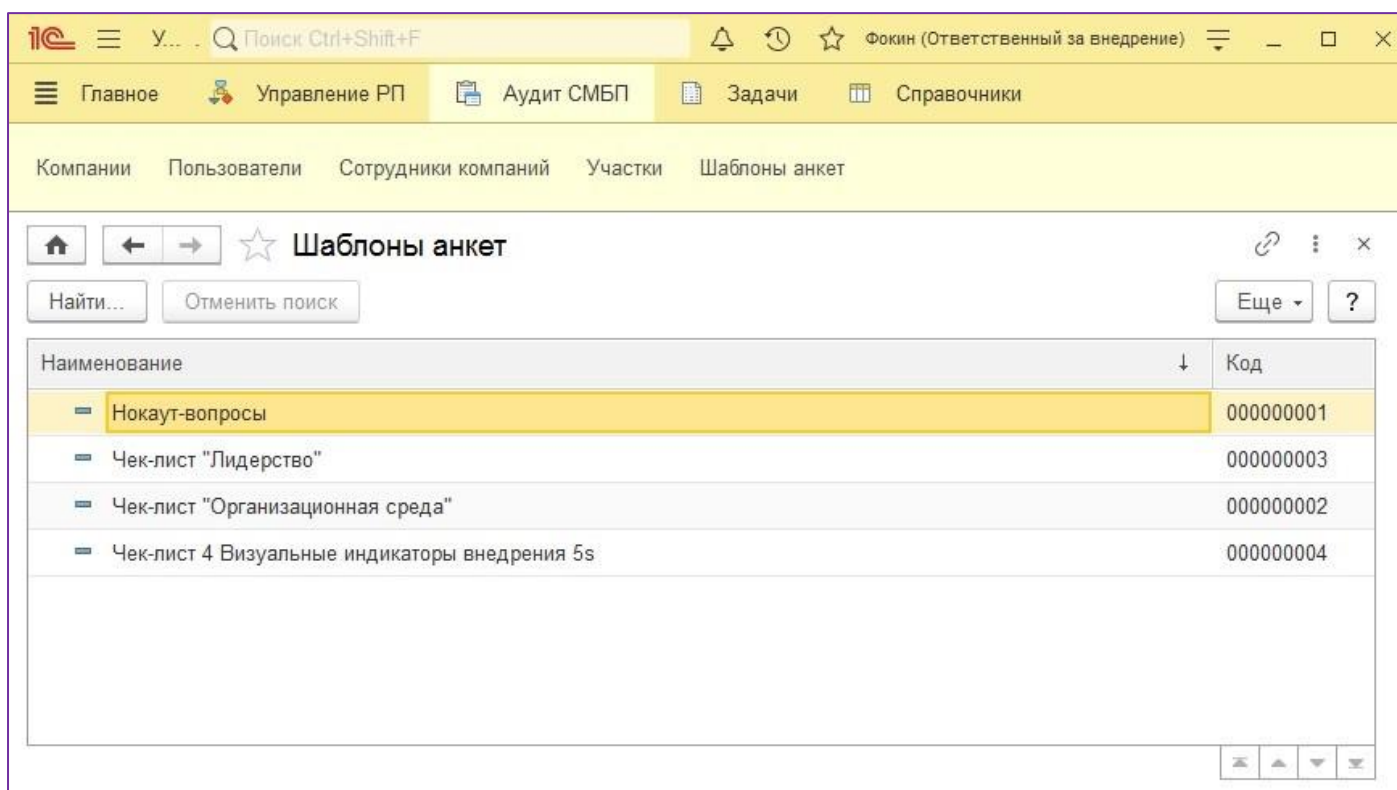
1С У... . Поиск Ctrl+Shift+F Фокин (Ответственный за внедрение)

Главное Управление РП Аудит СМБП Задачи Справочники

Компании Пользователи Сотрудники компаний Участки Шаблоны анкет

Шаблоны анкет

Найти... Отменить поиск Еще ?

| Наименование | Код |
|---|---|
| Нокаут-вопросы | 000000001 |
| Чек-лист "Лидерство" | 000000003 |
| Чек-лист "Организационная среда" | 000000002 |
| Чек-лист 4 Визуальные индикаторы внедрения 5s | 000000004 |